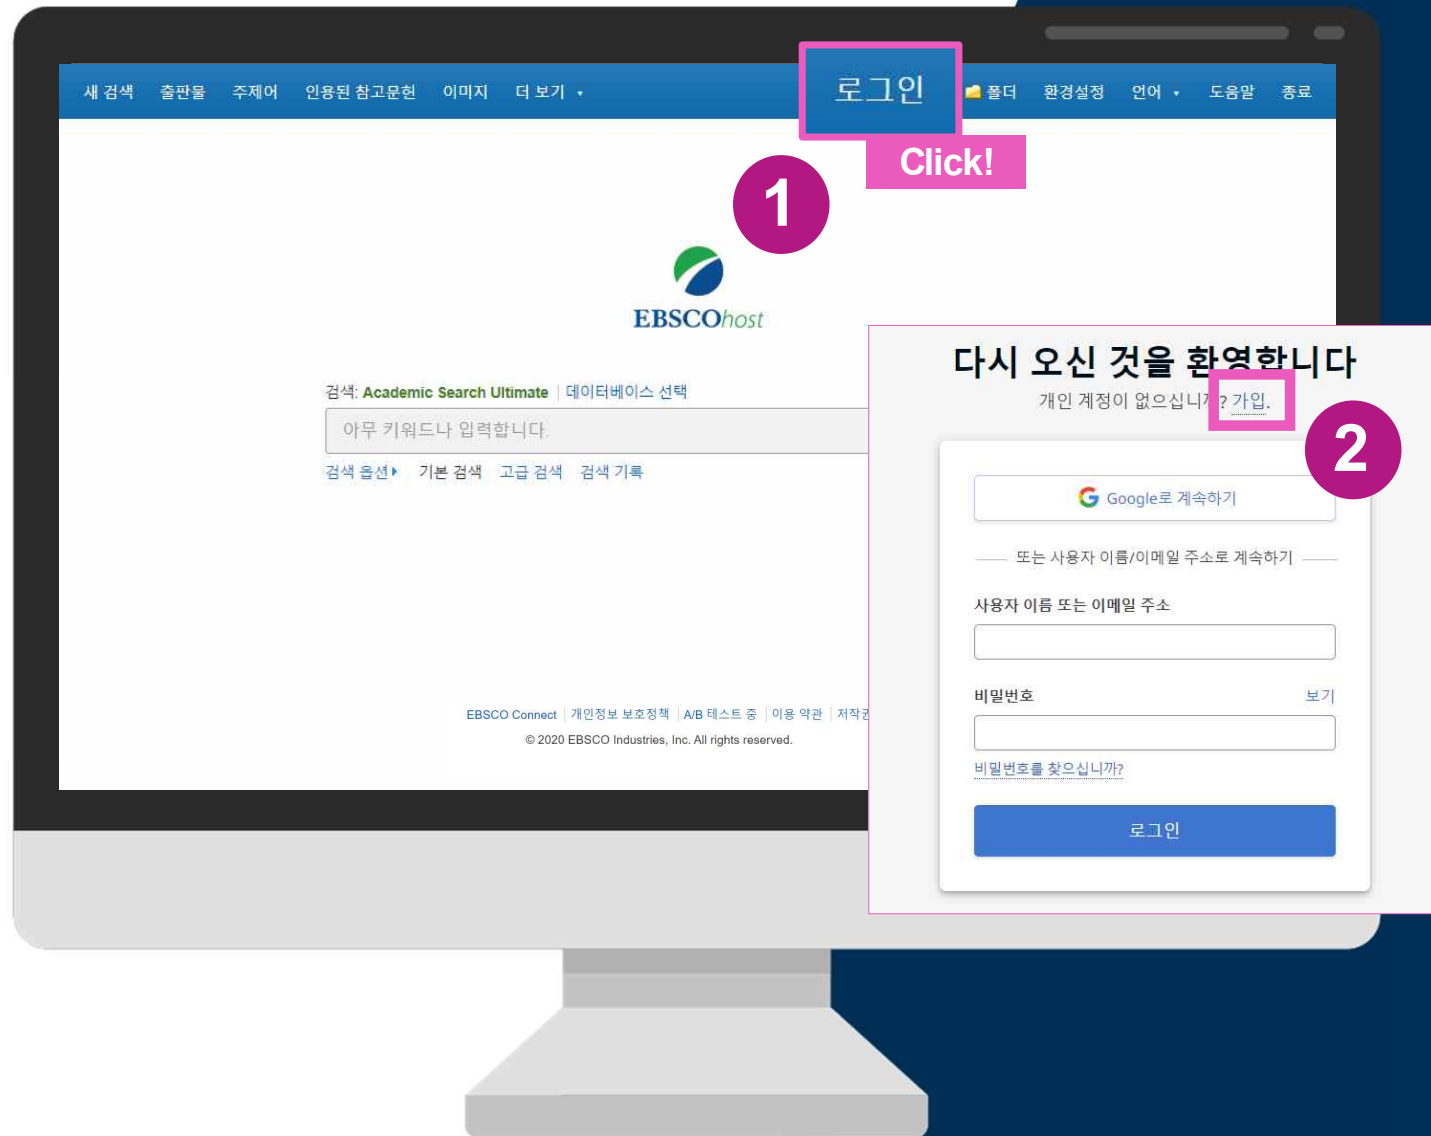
새 검색 출판물 주제어 인용된 참고문헌 이미지 더 보기 ▾ 로그인 폴더 환경설정 언어 ▾ 도움말 종료

Click!

1

EBSCOhost

검색: Academic Search Ultimate | 데이터베이스 선택

아무 키워드나 입력합니다.

검색 옵션 ▸ 기본 검색 고급 검색 검색 기록

EBSCO Connect | 개인정보 보호정책 | A/B 테스트 중 | 이용 약관 | 저작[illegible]

© 2020 EBSCO Industries, Inc. All rights reserved.

다시 오신 것을 환영합니다

개인 계정이 없으십니까? 가입.

2

Google로 계속하기

또는 사용자 이름/이메일 주소로 계속하기

사용자 이름 또는 이메일 주소

비밀번호 보기

비밀번호를 찾으십니까?

로그인